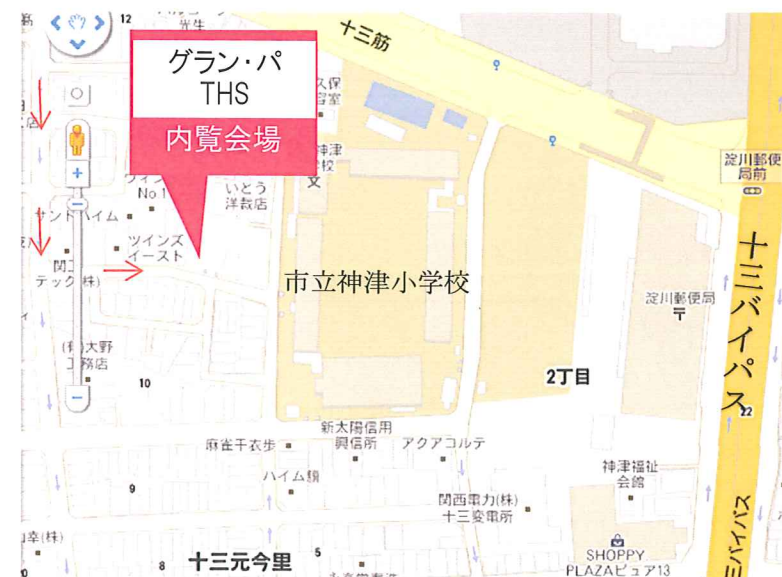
12
光生
グラン・パ
THS
内覧会場
十三筋
久保
谷室
神津
校
文
フィ
No.1
いとう
洋裁店
ヤントハイム
ツインズ
イースト
関工
テック(株)
市立神津小学校
淀川郵便
局前
十三バイパス
淀川郵便局
(有)大野
工務店
10
2丁目
新太陽信用
興信所
アクアコルテ
麻雀千衣歩
ハイム顕
9
神津福祉
会館
関西電力(株)
十三変電所
幸(株)
十三元今里
5
SHOPPY
PLAZAピュア13